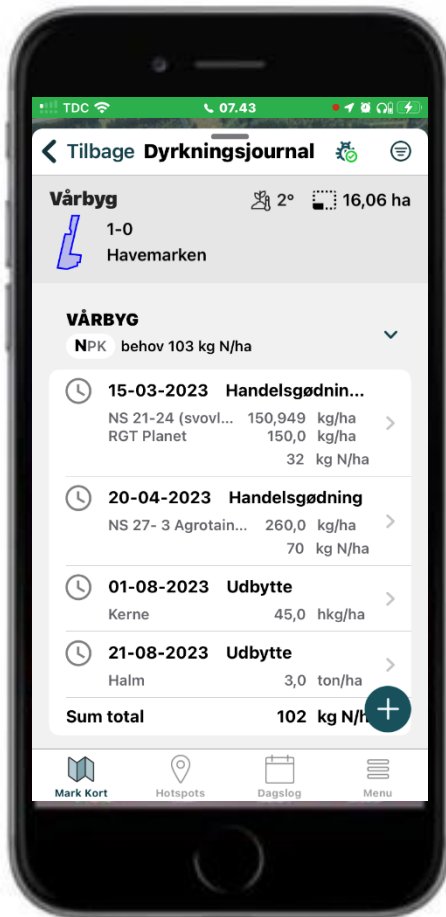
TDC 07.43

Tilbage Dyrkningsjournal

Vårbyg 2° 16,06 ha
1-0
Havemarken

VÅRBYG
NPK behov 103 kg N/ha

15-03-2023 Handelsgødnin...
NS 21-24 (svovl... 150,949 kg/ha
RGT Planet 150,0 kg/ha
32 kg N/ha

20-04-2023 Handelsgødning
NS 27- 3 Agrotain... 260,0 kg/ha
70 kg N/ha

01-08-2023 Udbytte
Kerne 45,0 hkg/ha

21-08-2023 Udbytte
Halm 3,0 ton/ha

Sum total 102 kg N/h

Mark Kort Hotspots Dagslog Menu